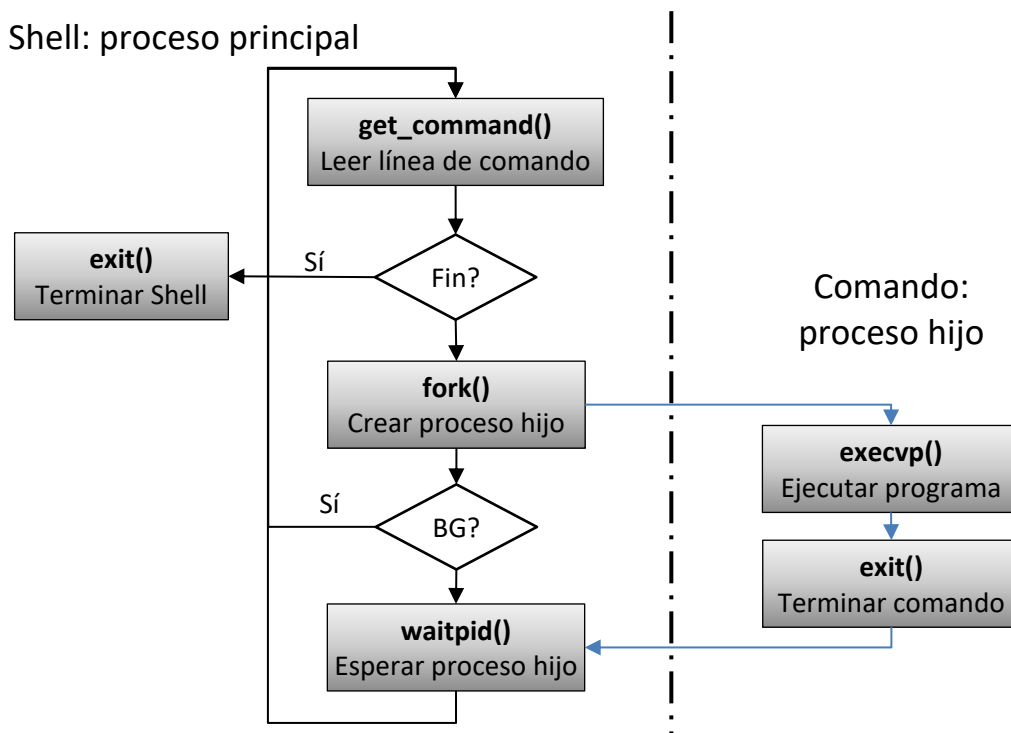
Shell: proceso principal

get_command()
Leer línea de comando

exit()
Terminar Shell

Sí

Fin?

Comando: proceso hijo

fork()
Crear proceso hijo

execvp()
Ejecutar programa

Sí

BG?

exit()
Terminar comando

waitpid()
Esperar proceso hijo